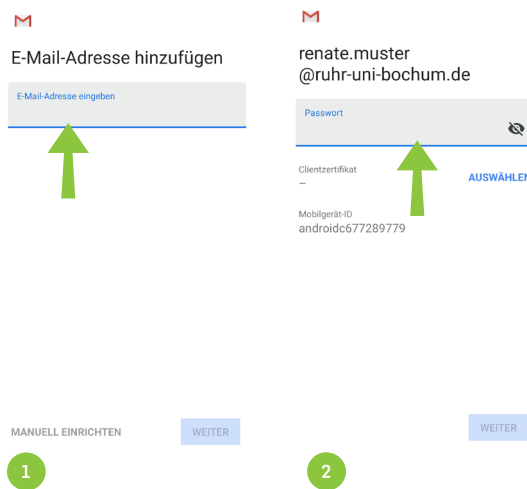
M

E-Mail-Adresse hinzufügen

E-Mail-Adresse eingeben

MANUELL EINRICHTEN

WEITER

1

M

renate.muster @ruhr-uni-bochum.de

Passwort

Clientzertifikat
–

AUSWÄHLEN

Mobilgerät-ID
androidc677289779

WEITER

2